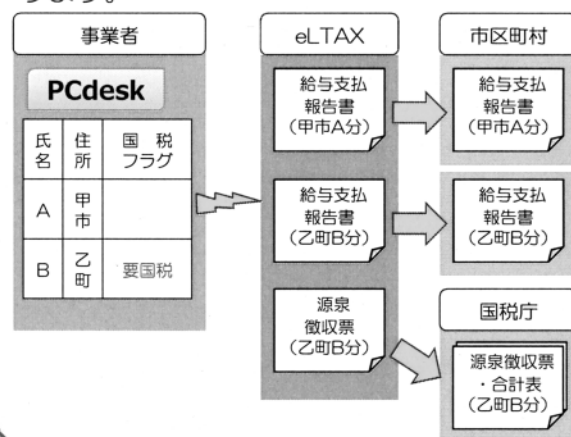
事業者

PCdesk

| 氏名 | 住所 | 国税フラグ |
|---|---|---|
| A | 甲市 | |
| B | 乙町 | 要国税 |

eLTAX

給与支払報告書（甲市A分）

給与支払報告書（乙町B分）

源泉徴収票（乙町B分）

市区町村

給与支払報告書（甲市A分）

給与支払報告書（乙町B分）

国税庁

源泉徴収票・合計表（乙町B分）